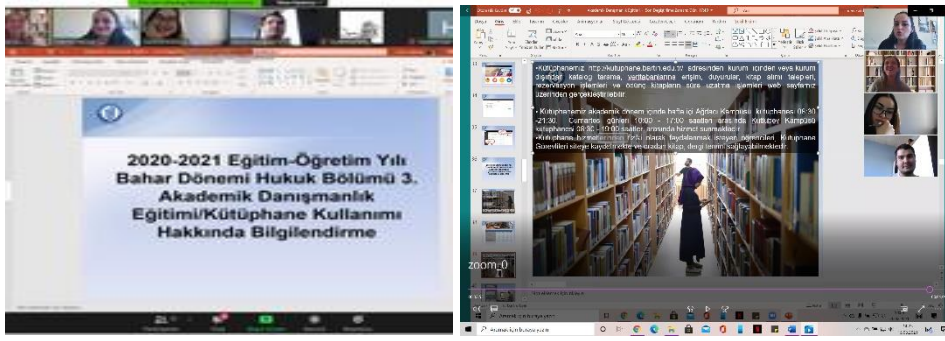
2020-2021 Eğitim-Öğretim Yılı Bahar Dönemi Hukuk Bölümü 3. Akademik Danışmanlık Eğitimi/Kütüphane Kullanımı Hakkında Bilgilendirme

• Kütüphanemiz http://kutuphane.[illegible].edu.tr/ adresinden kurum içinden veya kurum dışından katalog tarama, veritabanlarına erişim, duyurular, kitap alımı talepleri, rezervasyon işlemleri ve ödünç kitapların süre uzatma işlemleri web sayfamız üzerinden gerçekleştirilebilir.

• Kütüphanemiz akademik dönem içinde hafta içi Ağrılar Kampüsü kütüphanesi 08:30 -21:30, Cumartesi günleri 10:00 - 17:00 saatleri arasında Kutucuk Kampüsü kütüphanesi 08:30 - 00:00 saatleri arasında hizmet sunmaktadır.

• Kütüphane hizmetlerinden fiziki olarak faydalanmak isteyen öğrenciler, Kütüphane Güvenlileri siteye kaydolarak ve oradan kitap, dergi temini sağlayabilmektedir.

zoom_0